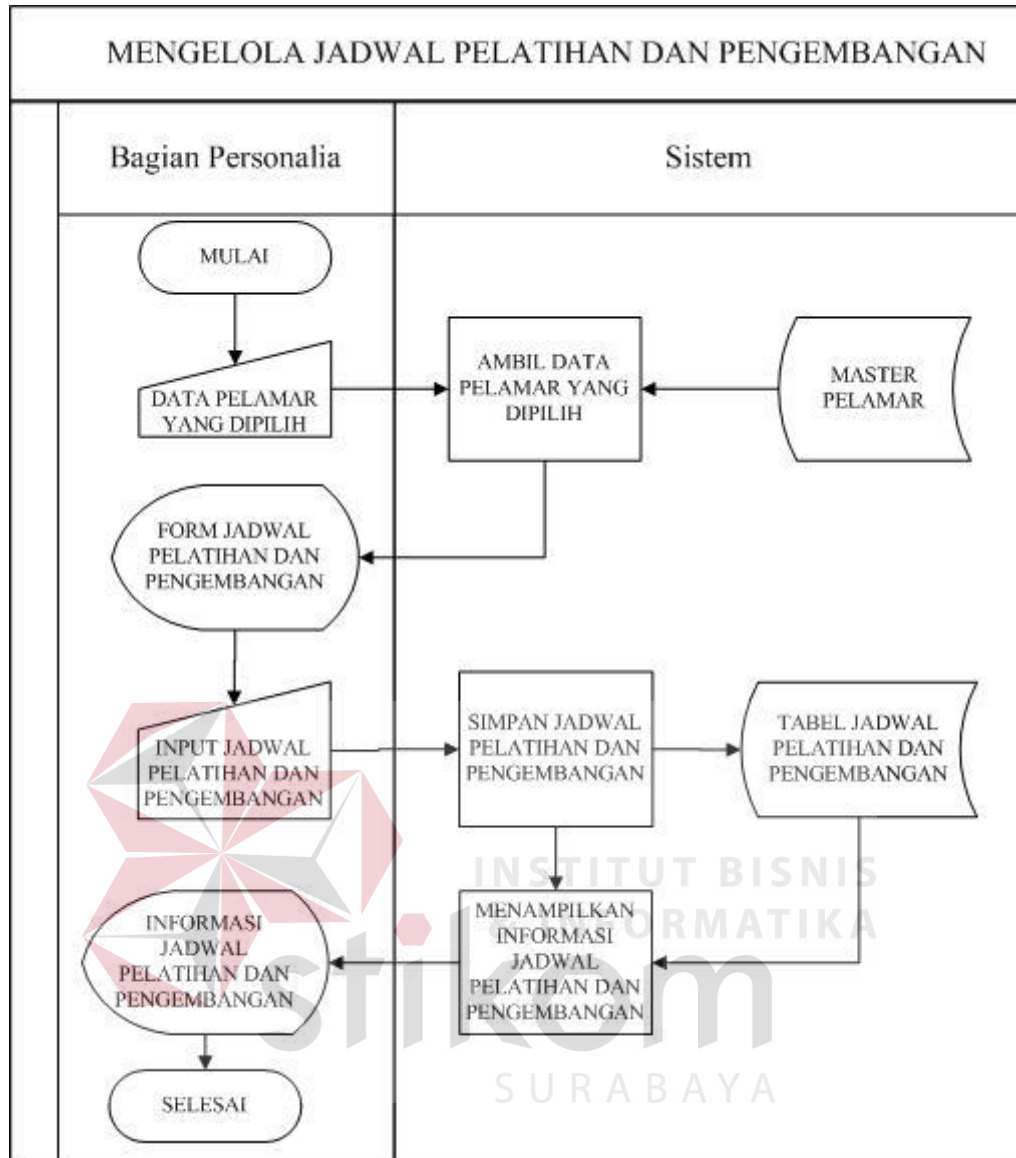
MENGELOLA JADWAL PELATIHAN DAN PENGEMBANGAN

Bagian Personalia

Sistem

MULAI

DATA PELAMAR YANG DIPILIH

AMBIL DATA PELAMAR YANG DIPILIH

MASTER PELAMAR

FORM JADWAL PELATIHAN DAN PENGEMBANGAN

INPUT JADWAL PELATIHAN DAN PENGEMBANGAN

SIMPAN JADWAL PELATIHAN DAN PENGEMBANGAN

TABEL JADWAL PELATIHAN DAN PENGEMBANGAN

INFORMASI JADWAL PELATIHAN DAN PENGEMBANGAN

MENAMPILKAN INFORMASI JADWAL PELATIHAN DAN PENGEMBANGAN

SELESAI

INSTITUT BISNIS INFORMATIKA

stikom

SURABAYA